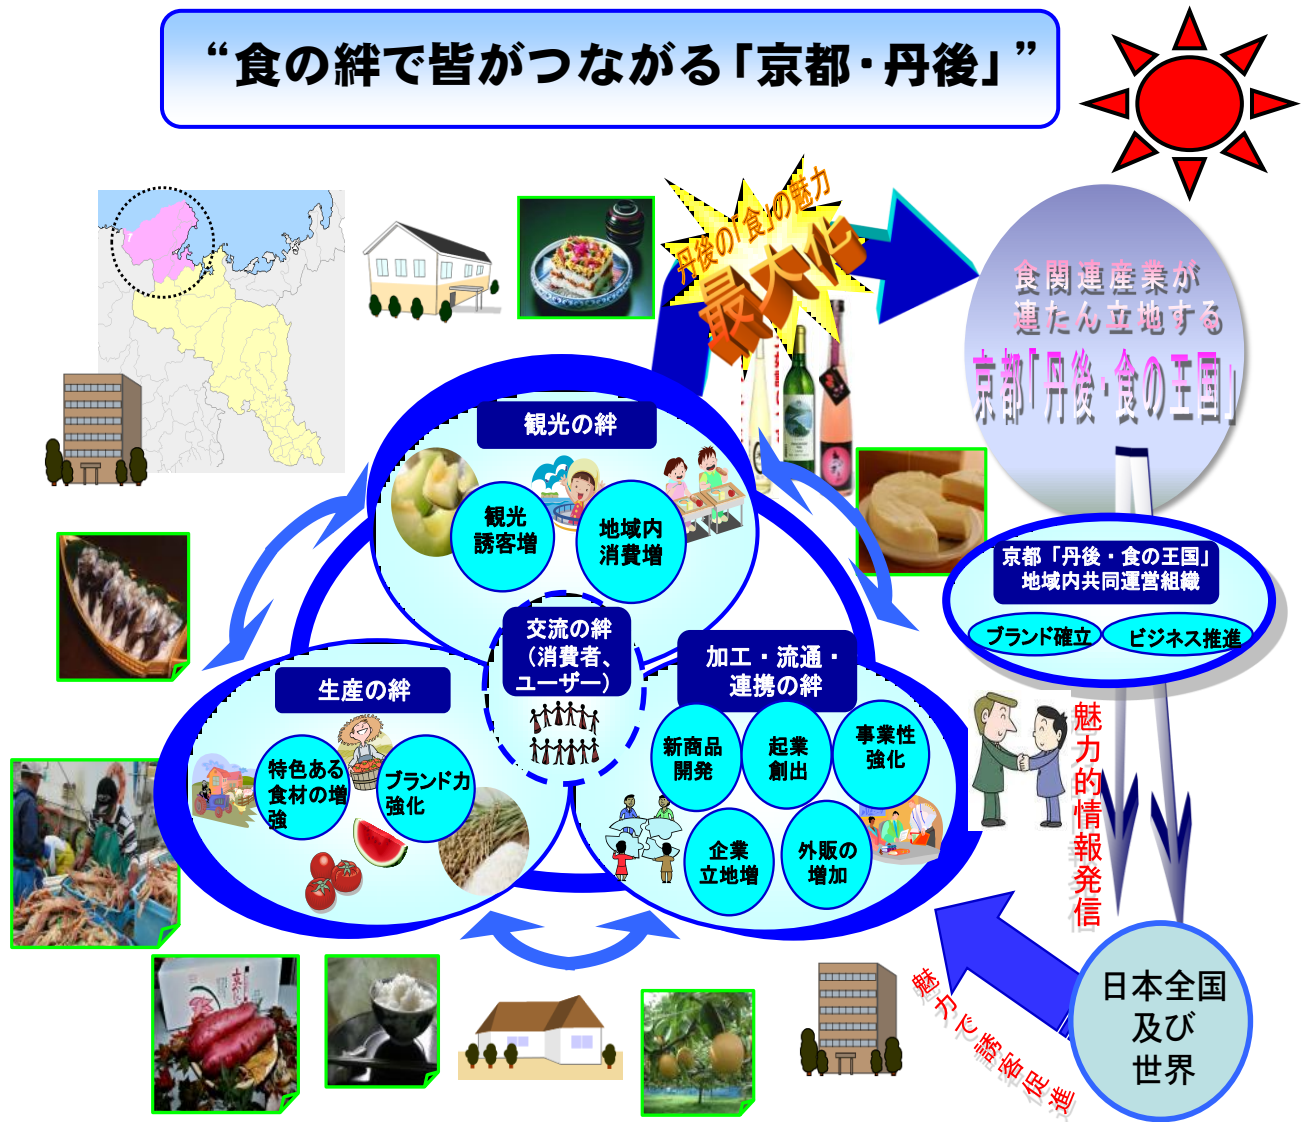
“食の絆で皆がつながる「京都・丹後」”

丹後の「食」の魅力
最大化

食関連産業が
連たん立地する
京都「丹後・食の王国」

観光の絆
観光
誘客増
地域内
消費増

交流の絆
（消費者、
ユーザー）

生産の絆
特色ある
食材の増強
ブランド力
強化

加工・流通・
連携の絆
新商品
開発
起業
創出
事業性
強化
企業
立地増
外販の
増加

京都「丹後・食の王国」
地域内共同運営組織
ブランド確立
ビジネス推進

魅力的情報発信

魅力で誘客促進

日本全国
及び
世界